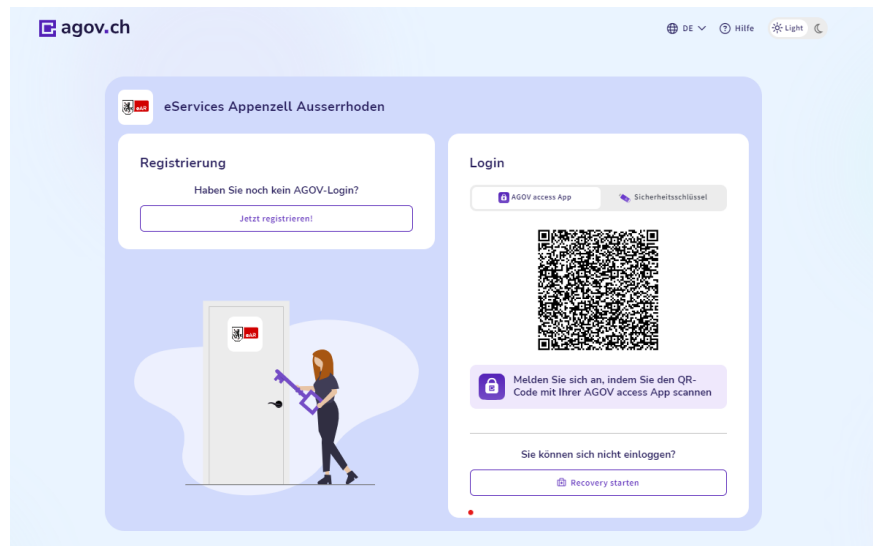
agov.ch

DE Hilfe Light

AAR eServices Appenzell Ausserrhoden

Registrierung

Haben Sie noch kein AGOV-Login?

Jetzt registrieren!

AAR

Login

AGOV access App Sicherheitsschlüssel

Melden Sie sich an, indem Sie den QR-Code mit Ihrer AGOV access App scannen

Sie können sich nicht einloggen?

Recovery starten